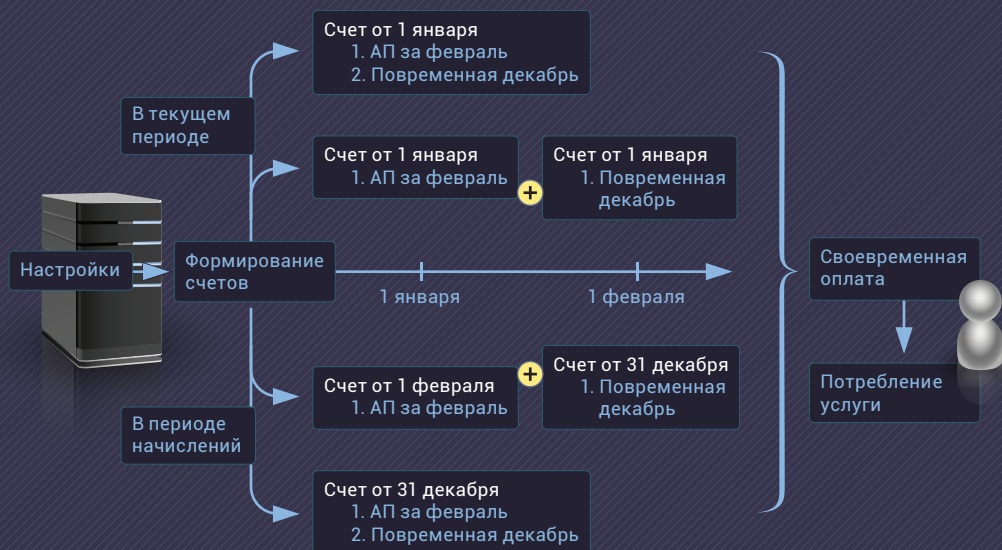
Счет от 1 января
1. АП за февраль
2. Повременная декабрь

В текущем периоде

Счет от 1 января
1. АП за февраль

+

Счет от 1 января
1. Повременная декабрь

Настройки

Формирование счетов

1 января

1 февраля

Своевременная оплата

Потребление услуги

Счет от 1 февраля
1. АП за февраль

+

Счет от 31 декабря
1. Повременная декабрь

В периоде начислений

Счет от 31 декабря
1. АП за февраль
2. Повременная декабрь